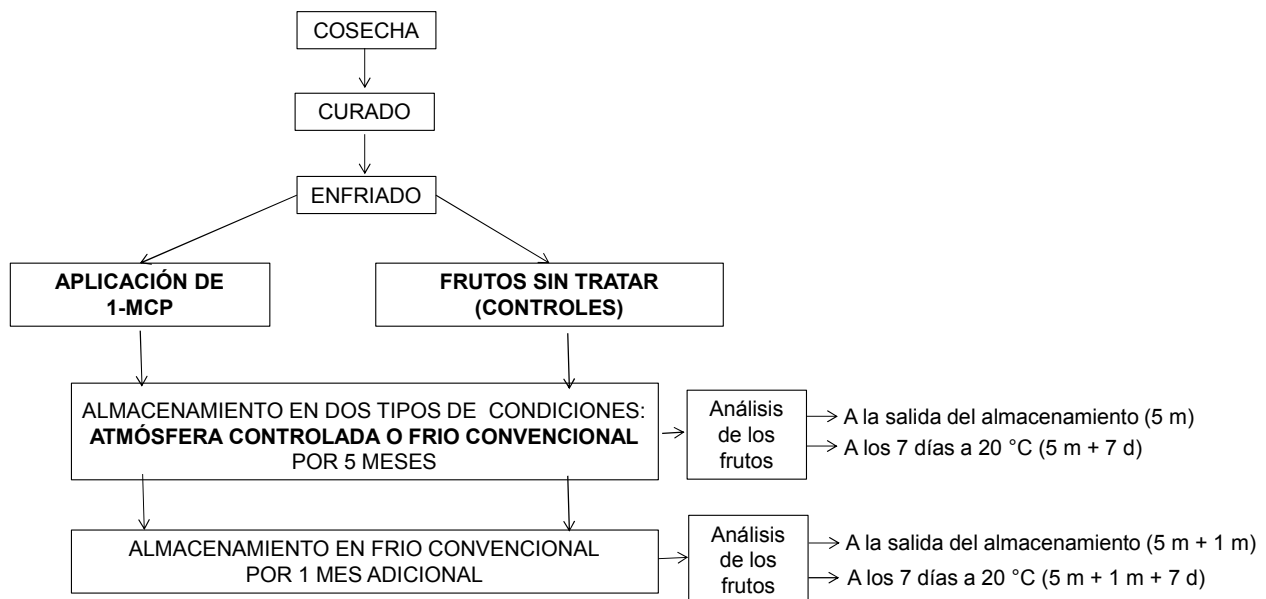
COSECHA

CURADO

ENFRIADO

APLICACIÓN DE 1-MCP

FRUTOS SIN TRATAR (CONTROLES)

ALMACENAMIENTO EN DOS TIPOS DE CONDICIONES: ATMÓSFERA CONTROLADA O FRIO CONVENCIONAL POR 5 MESES

Análisis de los frutos

A la salida del almacenamiento (5 m)

A los 7 días a 20 °C (5 m + 7 d)

ALMACENAMIENTO EN FRIO CONVENCIONAL POR 1 MES ADICIONAL

Análisis de los frutos

A la salida del almacenamiento (5 m + 1 m)

A los 7 días a 20 °C (5 m + 1 m + 7 d)